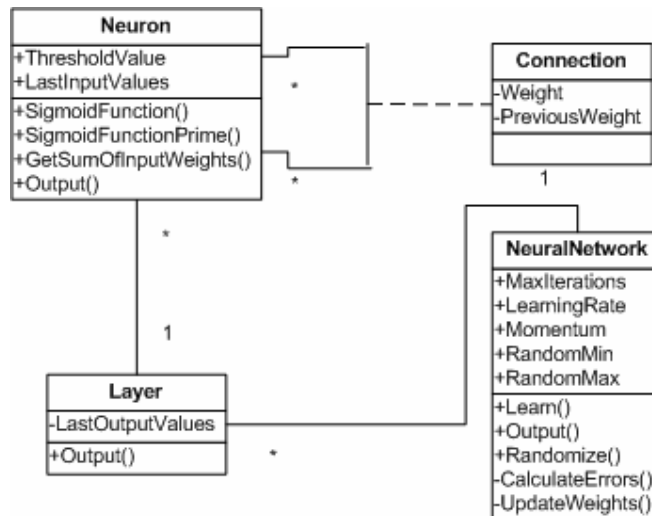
Neuron
+ThresholdValue
+LastInputValues
+SigmoidFunction()
+SigmoidFunctionPrime()
+GetSumOfInputWeights()
+Output()

*

*

Connection
-Weight
-PreviousWeight

1

*

1

NeuralNetwork
+MaxIterations
+LearningRate
+Momentum
+RandomMin
+RandomMax
+Learn()
+Output()
+Randomize()
-CalculateErrors()
-UpdateWeights()

Layer
-LastOutputValues
+Output()

*